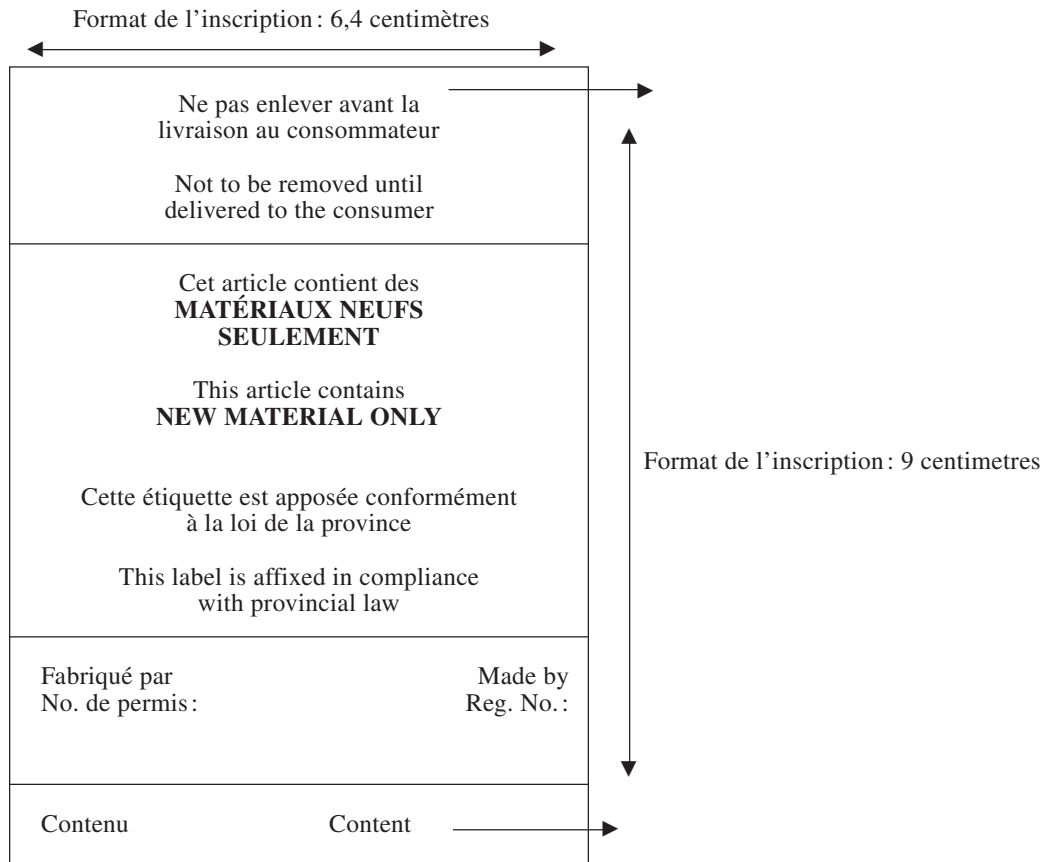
Format de l'inscription : 6,4 centimètres

Ne pas enlever avant la livraison au consommateur

Not to be removed until delivered to the consumer

Cet article contient des **MATÉRIAUX NEUFS SEULEMENT**

This article contains **NEW MATERIAL ONLY**

Cette étiquette est apposée conformément à la loi de la province

This label is affixed in compliance with provincial law

Fabriqué par
No. de permis :

Made by
Reg. No. :

Contenu

Content

Format de l'inscription : 9 centimetres